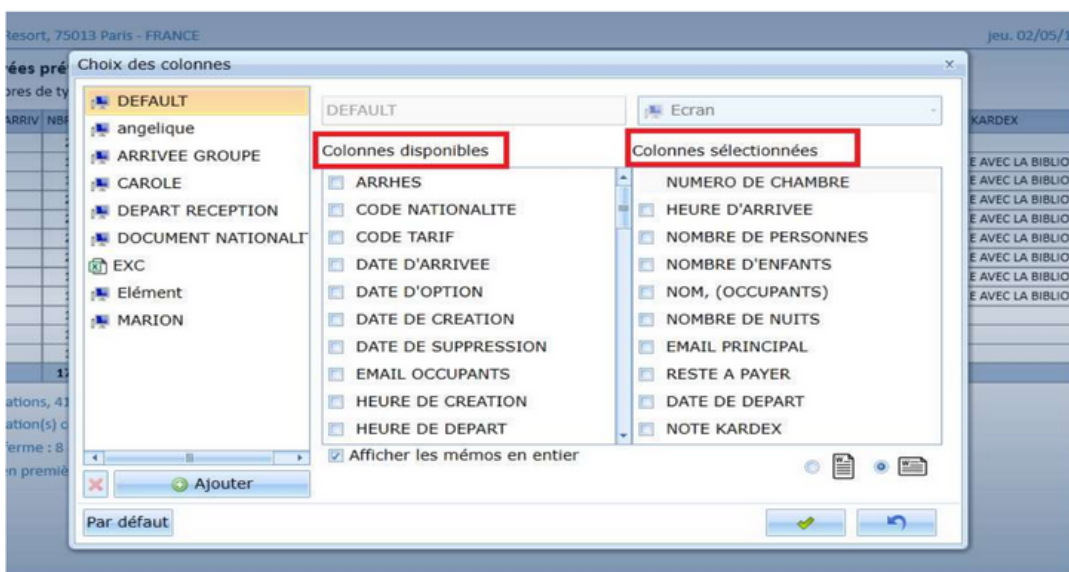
Resort, 75013 Paris - FRANCE

jeu. 02/05/1

rées pré

ores de ty

ARRIV NBR

KARDEX

E AVEC LA BIBLIO
E AVEC LA BIBLIO
E AVEC LA BIBLIO
E AVEC LA BIBLIO
E AVEC LA BIBLIO
E AVEC LA BIBLIO
E AVEC LA BIBLIO
E AVEC LA BIBLIO

17

ations, 41
ation(s) c
erme : 8
n premié

Choix des colonnes

DEFAULT
angelique
ARRIVEE GROUPE
CAROLE
DEPART RECEPTION
DOCUMENT NATIONALIT
EXC
Elément
MARION

Ajouter

DEFAULT

Ecran

Colonnes disponibles

ARRHES
CODE NATIONALITE
CODE TARIF
DATE D'ARRIVEE
DATE D'OPTION
DATE DE CREATION
DATE DE SUPPRESSION
EMAIL OCCUPANTS
HEURE DE CREATION
HEURE DE DEPART

Afficher les mémos en entier

Colonnes sélectionnées

NUMERO DE CHAMBRE
HEURE D'ARRIVEE
NOMBRE DE PERSONNES
NOMBRE D'ENFANTS
NOM, (OCCUPANTS)
NOMBRE DE NUITS
EMAIL PRINCIPAL
RESTE A PAYER
DATE DE DEPART
NOTE KARDEX

Par défaut